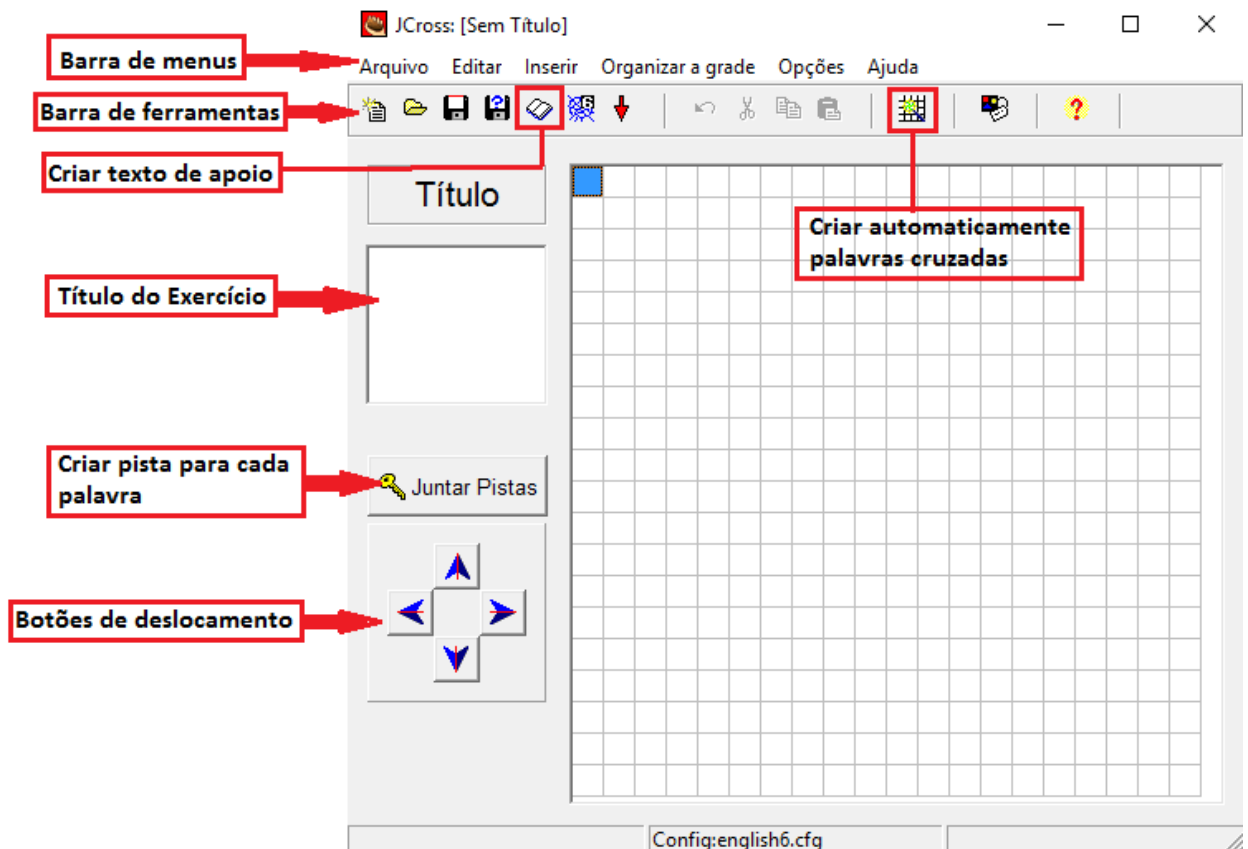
JCross: [Sem Título]

Barra de menus

Arquivo Editar Inserir Organizar a grade Opções Ajuda

Barra de ferramentas

Criar texto de apoio

Título

Criar automaticamente palavras cruzadas

Título do Exercício

Criar pista para cada palavra

Juntar Pistas

Botões de deslocamento

Config:english6.cfg